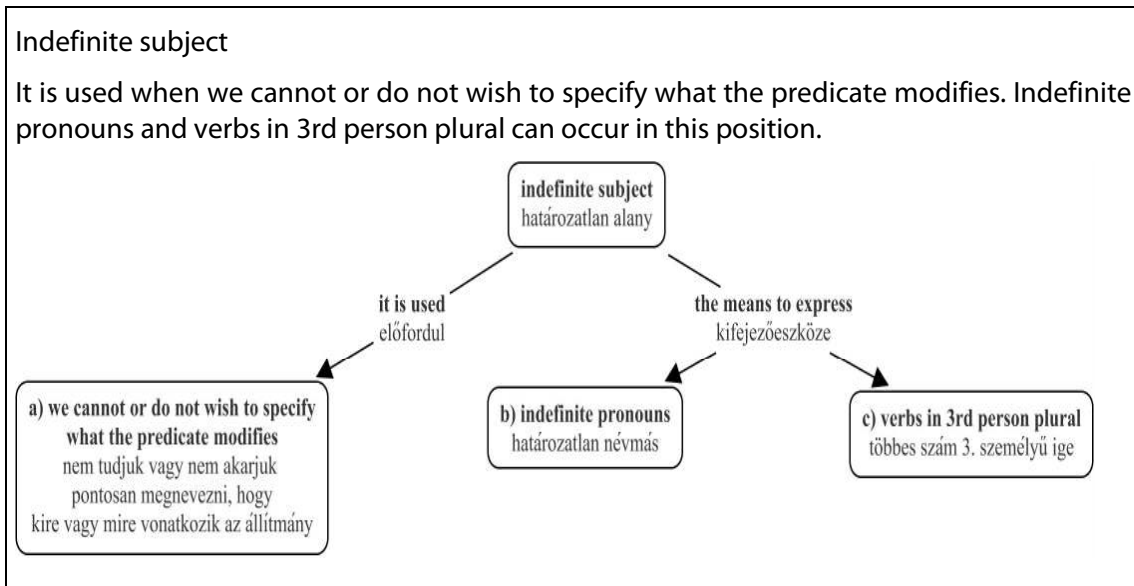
Indefinite subject

It is used when we cannot or do not wish to specify what the predicate modifies. Indefinite pronouns and verbs in 3rd person plural can occur in this position.

indefinite subject
határozatlan alany

it is used
előfordul

the means to express
kifejezőeszköze

a) we cannot or do not wish to specify what the predicate modifies
nem tudjuk vagy nem akarjuk pontosan megnevezni, hogy kire vagy mire vonatkozik az állítmány

b) indefinite pronouns
határozatlan névmás

c) verbs in 3rd person plural
többes szám 3. személyű ige